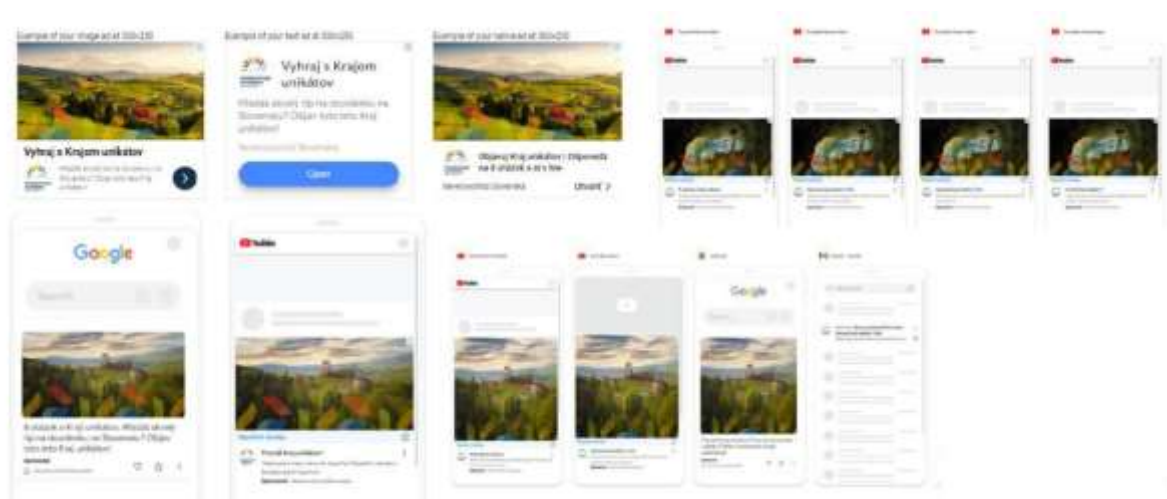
Example of your image ad at 300x250

Vyhraj s Krajom unikátov

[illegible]

Example of your text ad at 300x250

Vyhraj s Krajom unikátov

Hľadáš skvelý tip na dovolenku na Slovensku? Objav tvoj nový Kraj unikátov!

Nitriansky kraj Slovensko

Open

Example of your native ad at 300x250

Objavuj Kraj unikátov | Odpoveda na 8 otázok a or's fow

Navstevte Slovensko

Uvoriť

YouTube

YouTube

YouTube

YouTube

Google

Search

A otázok a Kraj unikátov. Hľadáš skvelý tip na dovolenku na Slovensku? Objav tvoj nový Kraj unikátov!

Sponsored

YouTube

Google